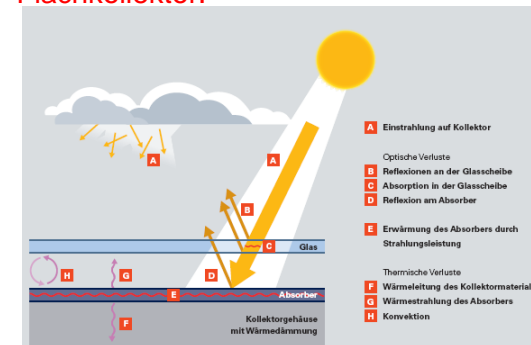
Flachkollektor

A
A
B
C
Glas
H
G
D
E
Absorber
F
Kollektorgehäuse mit Wärmedämmung

A Einstrahlung auf Kollektor

Optische Verluste
B Reflexionen an der Glasscheibe
C Absorption in der Glasscheibe
D Reflexion am Absorber

E Erwärmung des Absorbers durch Strahlungsleistung

Thermische Verluste
F Wärmeleitung des Kollektormaterial
G Wärmestrahlung des Absorbers
H Konvektion